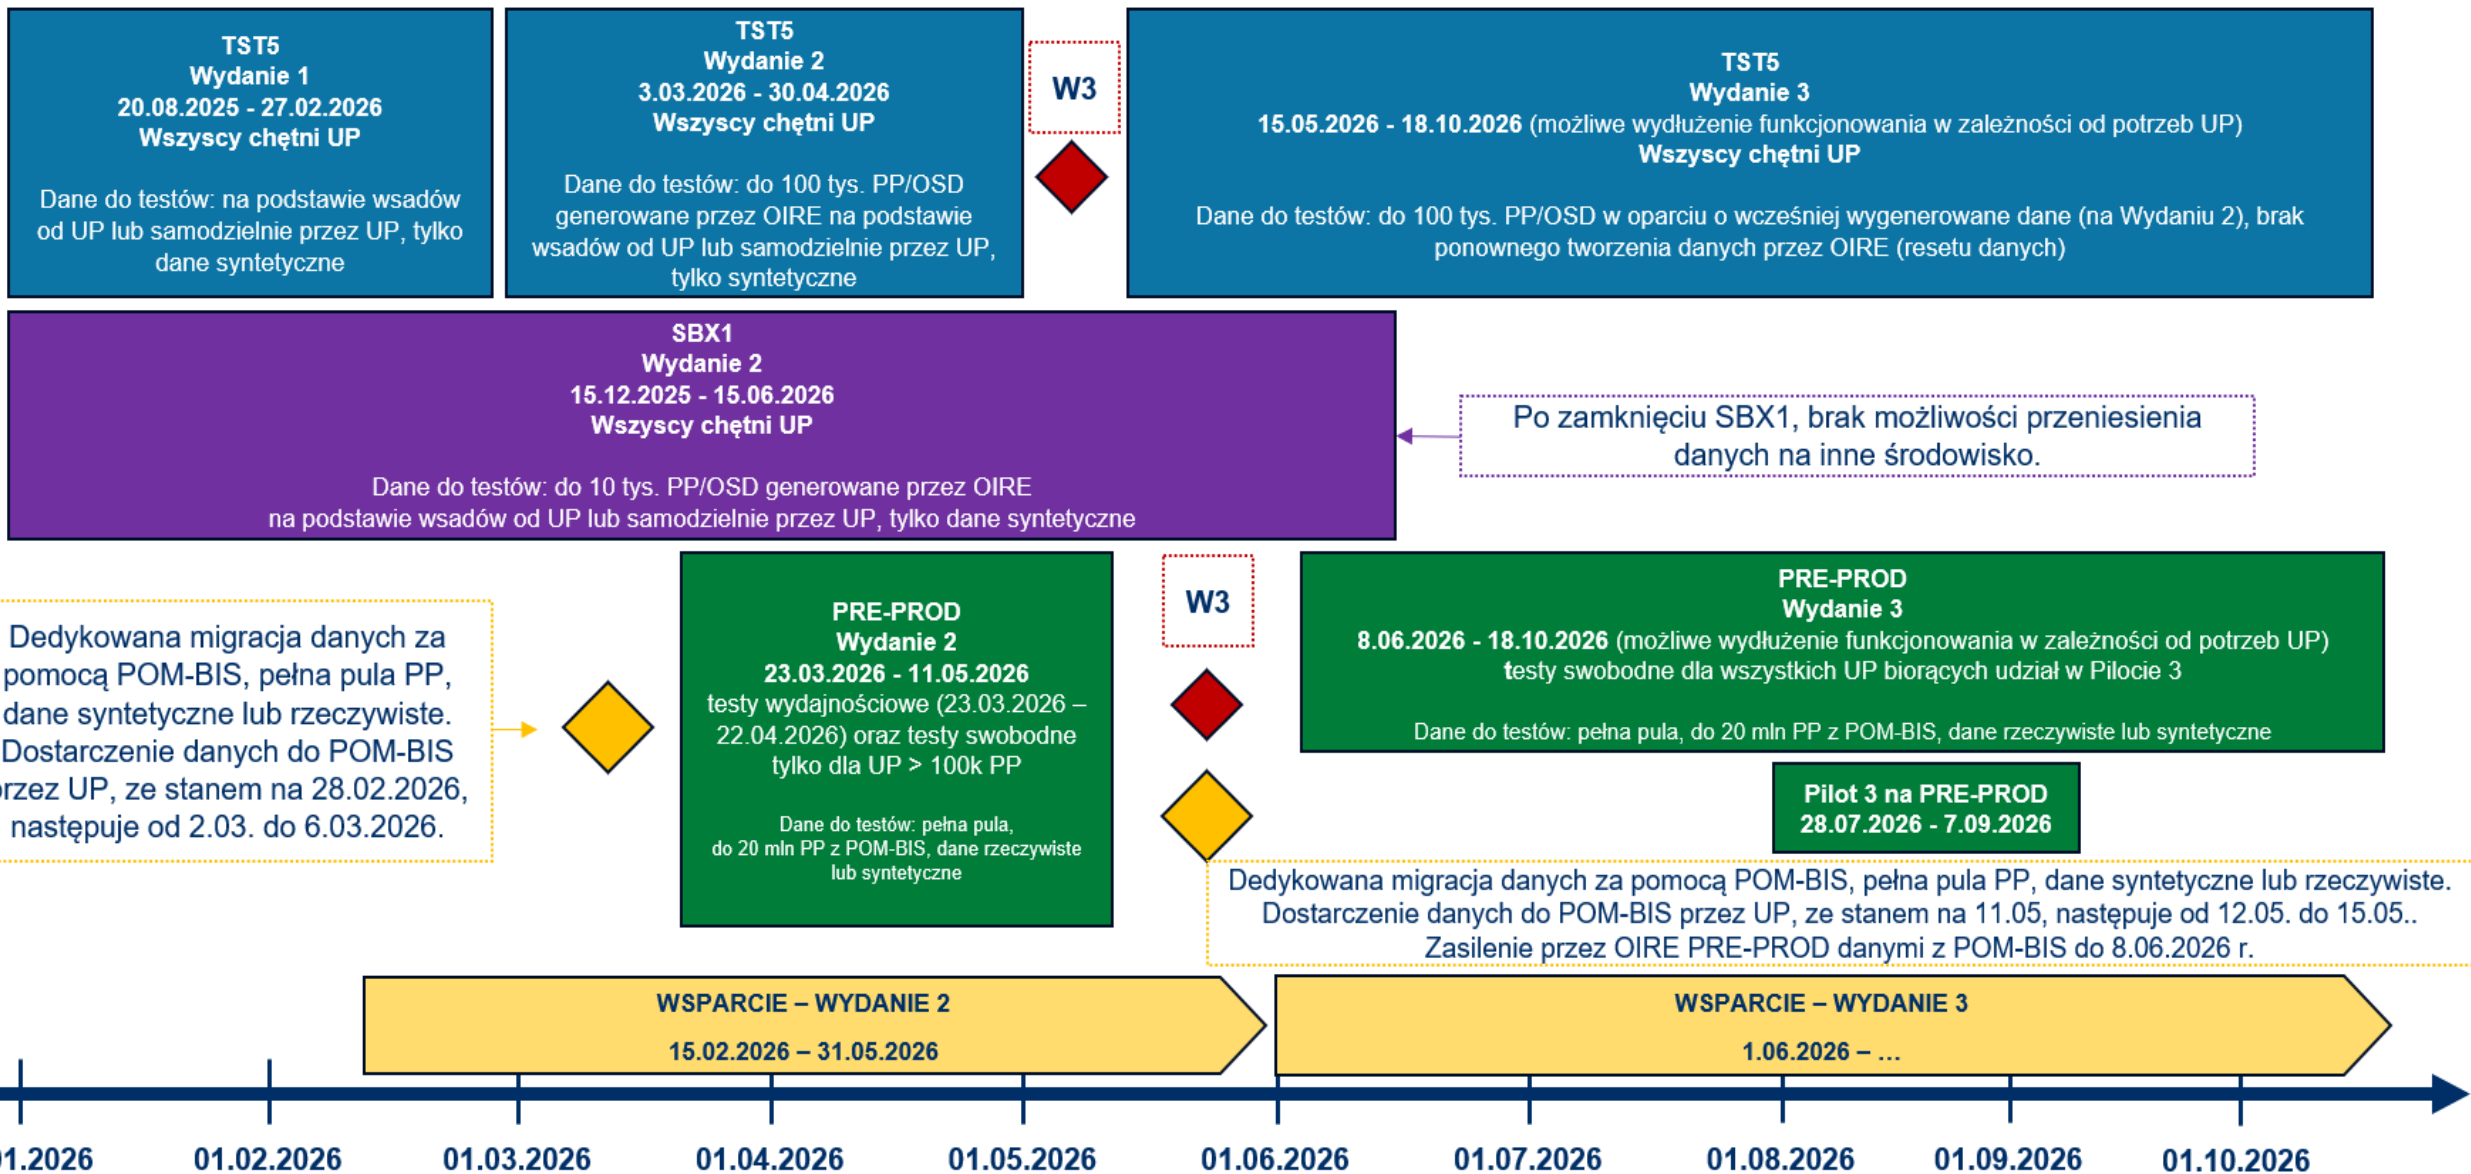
TST5
Wydanie 1
20.08.2025 - 27.02.2026
Wszyscy chętni UP

Dane do testów: na podstawie wsadów od UP lub samodzielnie przez UP, tylko dane syntetyczne

TST5
Wydanie 2
3.03.2026 - 30.04.2026
Wszyscy chętni UP

Dane do testów: do 100 tys. PP/OSD generowane przez OIRE na podstawie wsadów od UP lub samodzielnie przez UP, tylko syntetyczne

W3

TST5
Wydanie 3
15.05.2026 - 18.10.2026 (możliwe wydłużenie funkcjonowania w zależności od potrzeb UP)
Wszyscy chętni UP

Dane do testów: do 100 tys. PP/OSD w oparciu o wcześniej wygenerowane dane (na Wydaniu 2), brak ponownego tworzenia danych przez OIRE (resetu danych)

SBX1
Wydanie 2
15.12.2025 - 15.06.2026
Wszyscy chętni UP

Dane do testów: do 10 tys. PP/OSD generowane przez OIRE na podstawie wsadów od UP lub samodzielnie przez UP, tylko dane syntetyczne

Po zamknięciu SBX1, brak możliwości przeniesienia danych na inne środowisko.

Dedykowana migracja danych za pomocą POM-BIS, pełna pula PP, dane syntetyczne lub rzeczywiste. Dostarczenie danych do POM-BIS przez UP, ze stanem na 28.02.2026, następuje od 2.03. do 6.03.2026.

PRE-PROD
Wydanie 2
23.03.2026 - 11.05.2026
testy wydajnościowe (23.03.2026 – 22.04.2026) oraz testy swobodne tylko dla UP > 100k PP

Dane do testów: pełna pula, do 20 mln PP z POM-BIS, dane rzeczywiste lub syntetyczne

W3

PRE-PROD
Wydanie 3
8.06.2026 - 18.10.2026 (możliwe wydłużenie funkcjonowania w zależności od potrzeb UP)
testy swobodne dla wszystkich UP biorących udział w Pilocie 3

Dane do testów: pełna pula, do 20 mln PP z POM-BIS, dane rzeczywiste lub syntetyczne

Pilot 3 na PRE-PROD
28.07.2026 - 7.09.2026

Dedykowana migracja danych za pomocą POM-BIS, pełna pula PP, dane syntetyczne lub rzeczywiste. Dostarczenie danych do POM-BIS przez UP, ze stanem na 11.05, następuje od 12.05. do 15.05.. Zasilenie przez OIRE PRE-PROD danymi z POM-BIS do 8.06.2026 r.

WSPARCIE – WYDANIE 2
15.02.2026 – 31.05.2026

WSPARCIE – WYDANIE 3
1.06.2026 – ...

01.2026 01.02.2026 01.03.2026 01.04.2026 01.05.2026 01.06.2026 01.07.2026 01.08.2026 01.09.2026 01.10.2026